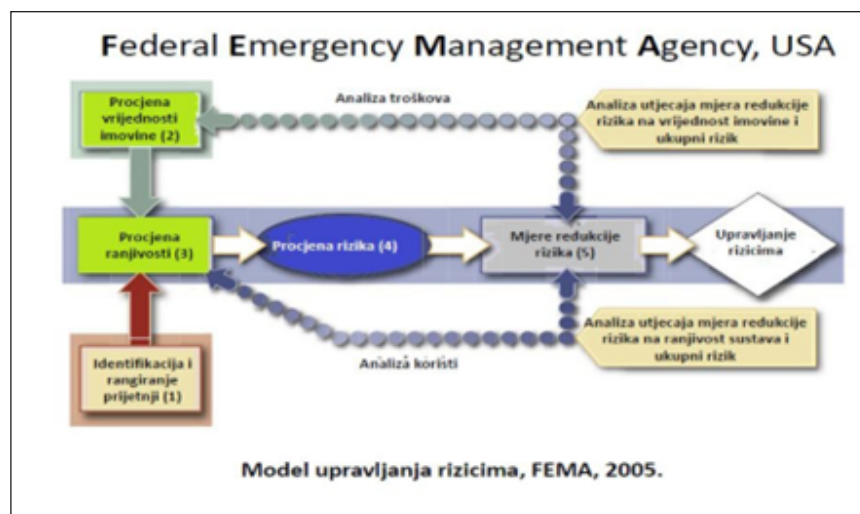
Federal Emergency Management Agency, USA

Procjena vrijednosti imovine (2)

Analiza troškova

Analiza utjecaja mjera redukcije rizika na vrijednost imovine i ukupni rizik

Procjena ranjivosti (3)

Procjena rizika (4)

Mjere redukcije rizika (5)

Upravljanje rizicima

Analiza utjecaja mjera redukcije rizika na ranjivost sustava i ukupni rizik

Analiza koristi

Identifikacija i rangiranje prijetnji (1)

Model upravljanja rizicima, FEMA, 2005.